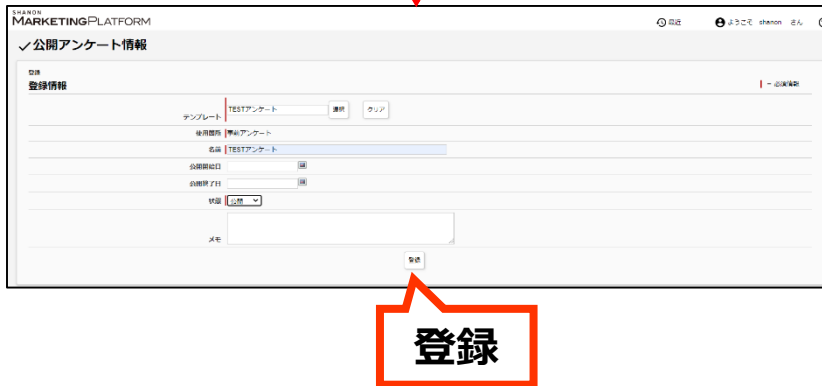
SHANON
MARKETINGPLATFORM

最近

ようこそ shanon さん

✓公開アンケート情報

登録
登録情報

＝ 必須情報

テンプレート
TESTアンケート
選択
クリア

使用箇所
単独アンケート

名前
TESTアンケート

公開開始日

公開終了日

状態
公開

メモ

登録

登録